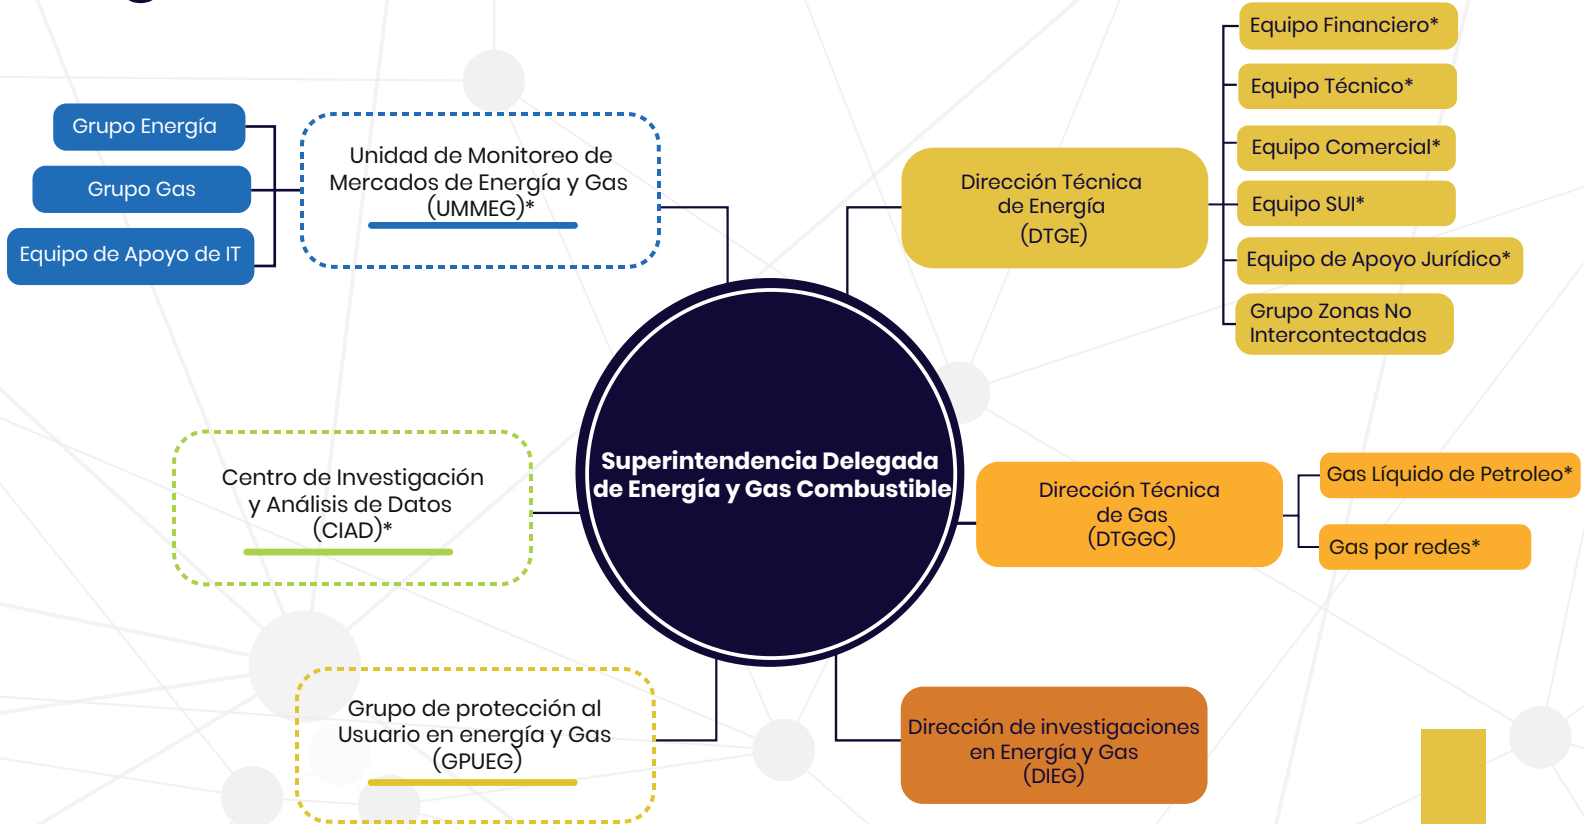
Grupo Energía

Grupo Gas

Equipo de Apoyo de IT

Unidad de Monitoreo de Mercados de Energía y Gas (UMMEG)*

Dirección Técnica de Energía (DTGE)

Equipo Financiero*

Equipo Técnico*

Equipo Comercial*

Equipo SUI*

Equipo de Apoyo Jurídico*

Grupo Zonas No Intercontectadas

Centro de Investigación y Análisis de Datos (CIAD)*

Superintendencia Delegada de Energía y Gas Combustible

Dirección Técnica de Gas (DTGGC)

Gas Líquido de Petroleo*

Gas por redes*

Grupo de protección al Usuario en energía y Gas (GPUEG)

Dirección de investigaciones en Energía y Gas (DIEG)